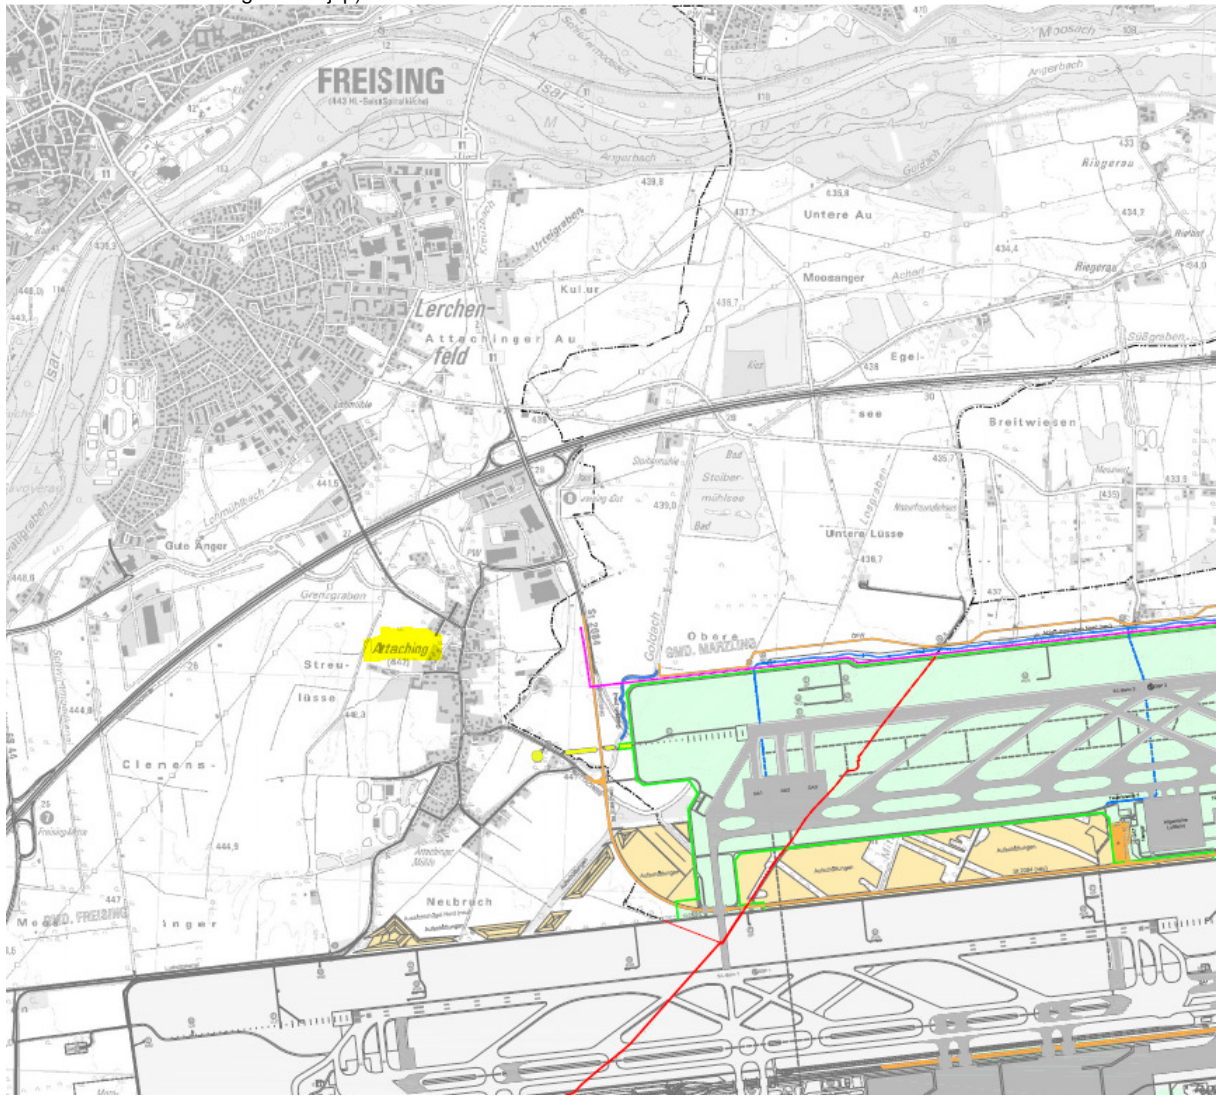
FREISING
(443 Hl.-Geist-Spitalkirche)
Isar
Moosach
Angerbach
Schleifermoosach
Goldach
Riegerau
Untere Au
Moosanger
Achert
Riegerau
Süßgraben
Kul.ur
Urtelgraben
Kreuzbach
Lerchen-
feld
Attachinger Au
Egel-
see
Breitwiesen
Bad
Stoiber-
mühlsee
Stoibermühle
Untere Lüsse
Loograben
Gute Anger
Lohmühlbach
Grenzgraben
Attaching
(442)
Streu-
lüsse
Clemens-
Obere
GMD. MARZLING
Goldach
St 2084
Neubruch
GMD. FREISING
Inger
Attachinger Mühle
Isar
Freising-Mitte
435,8
437,7
438,7
434,4
434,7
439,8
439,0
435,7
438,7
437
441,5
444,9
444,9
447
442,3
433,5
433
436
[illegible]